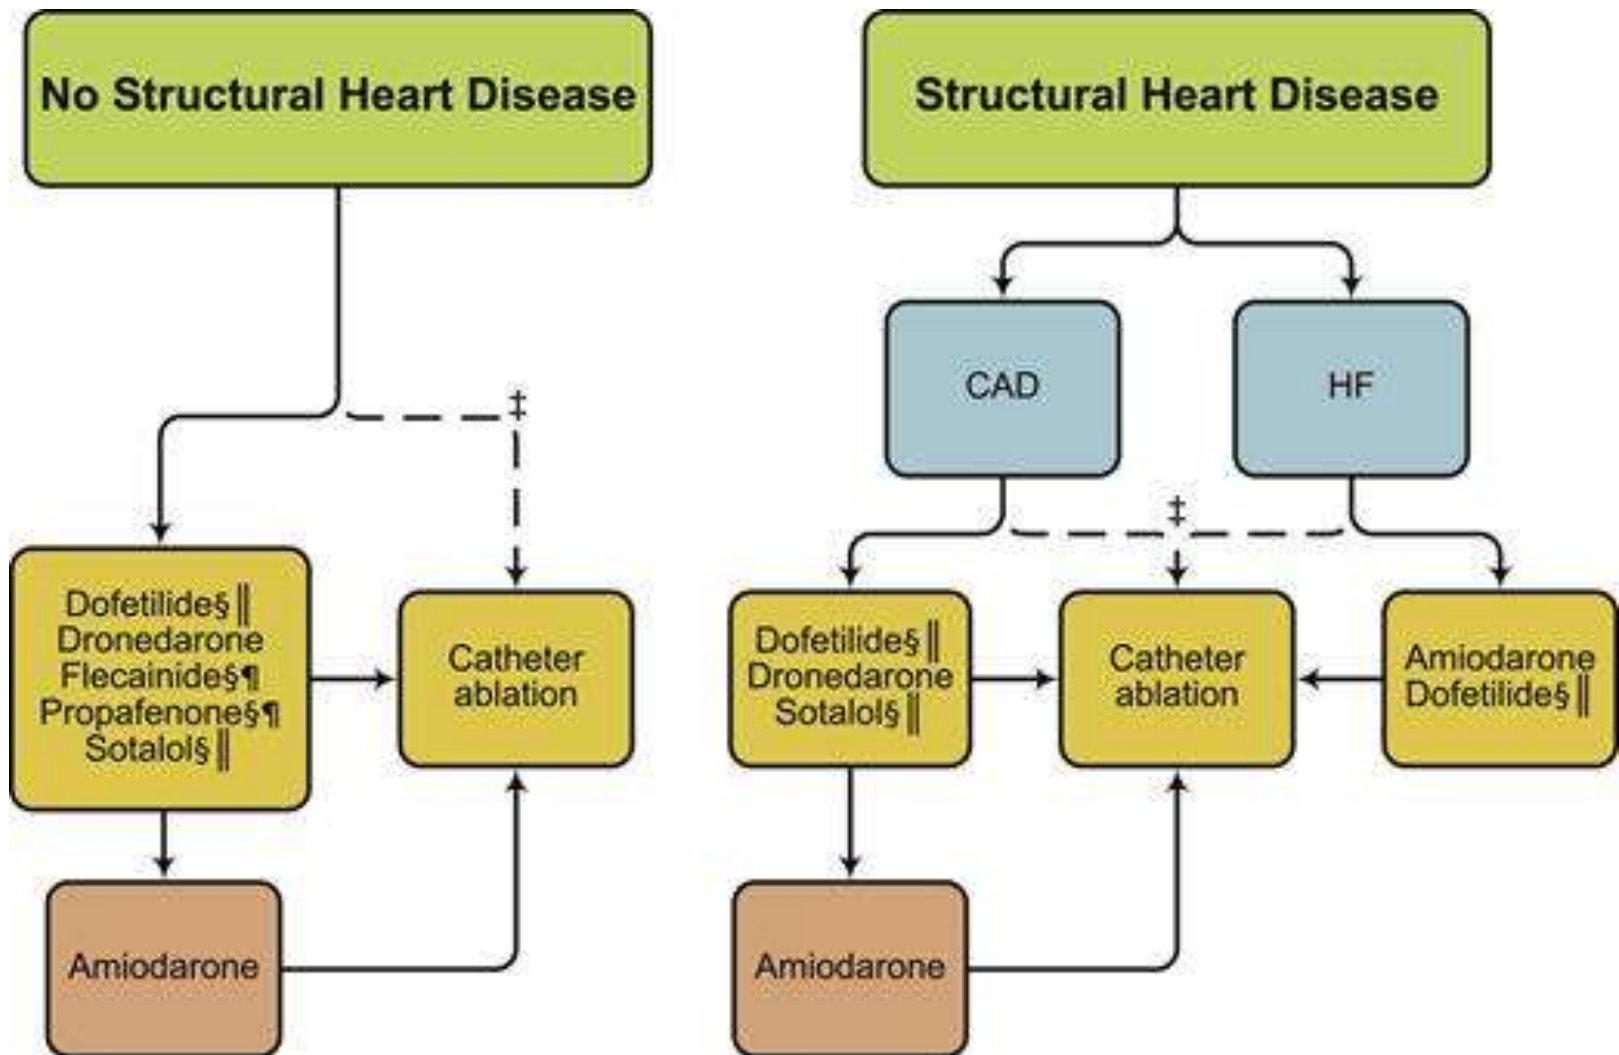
No Structural Heart Disease

‡

Dofetilide§‖
Dronedarone
Flecainide§¶
Propafenone§¶
Sotalol§‖

Catheter ablation

Amiodarone

Structural Heart Disease

CAD

HF

‡

Dofetilide§‖
Dronedarone
Sotalol§‖

Catheter ablation

Amiodarone
Dofetilide§‖

Amiodarone